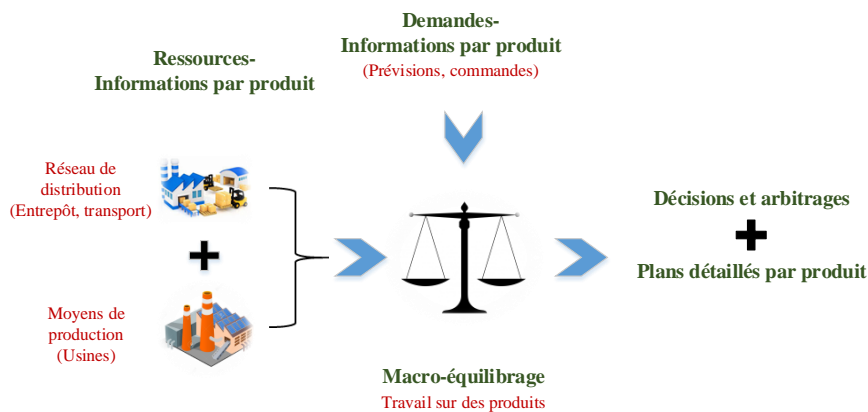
Demandes-
Informations par produit
(Prévisions, commandes)

Ressources-
Informations par produit

Réseau de distribution
(Entrepôt, transport)

+

Moyens de production
(Usines)

Décisions et arbitrages

+

Plans détaillés par produit

Macro-équilibrage
Travail sur des produits